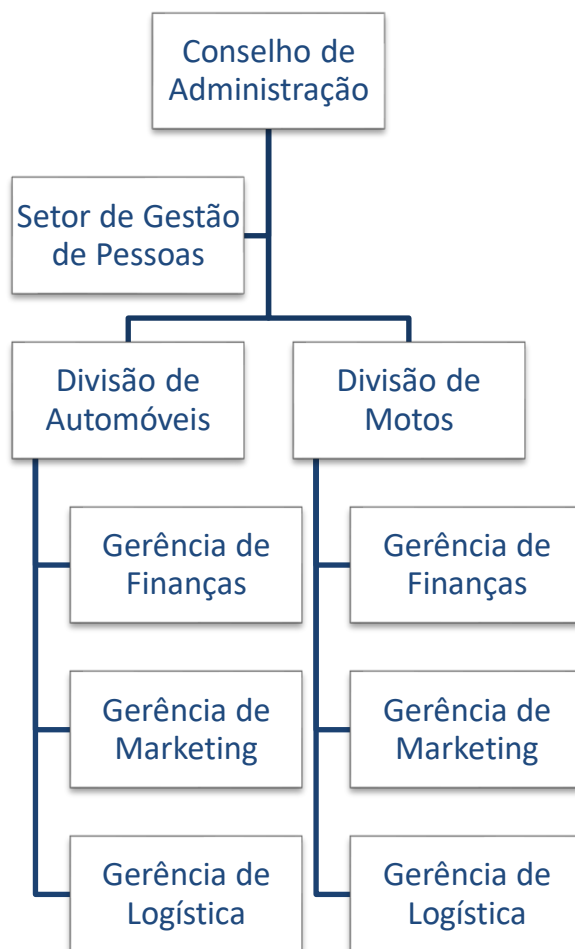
Conselho de Administração

Setor de Gestão de Pessoas

Divisão de Automóveis

Divisão de Motos

Gerência de Finanças

Gerência de Marketing

Gerência de Logística

Gerência de Finanças

Gerência de Marketing

Gerência de Logística